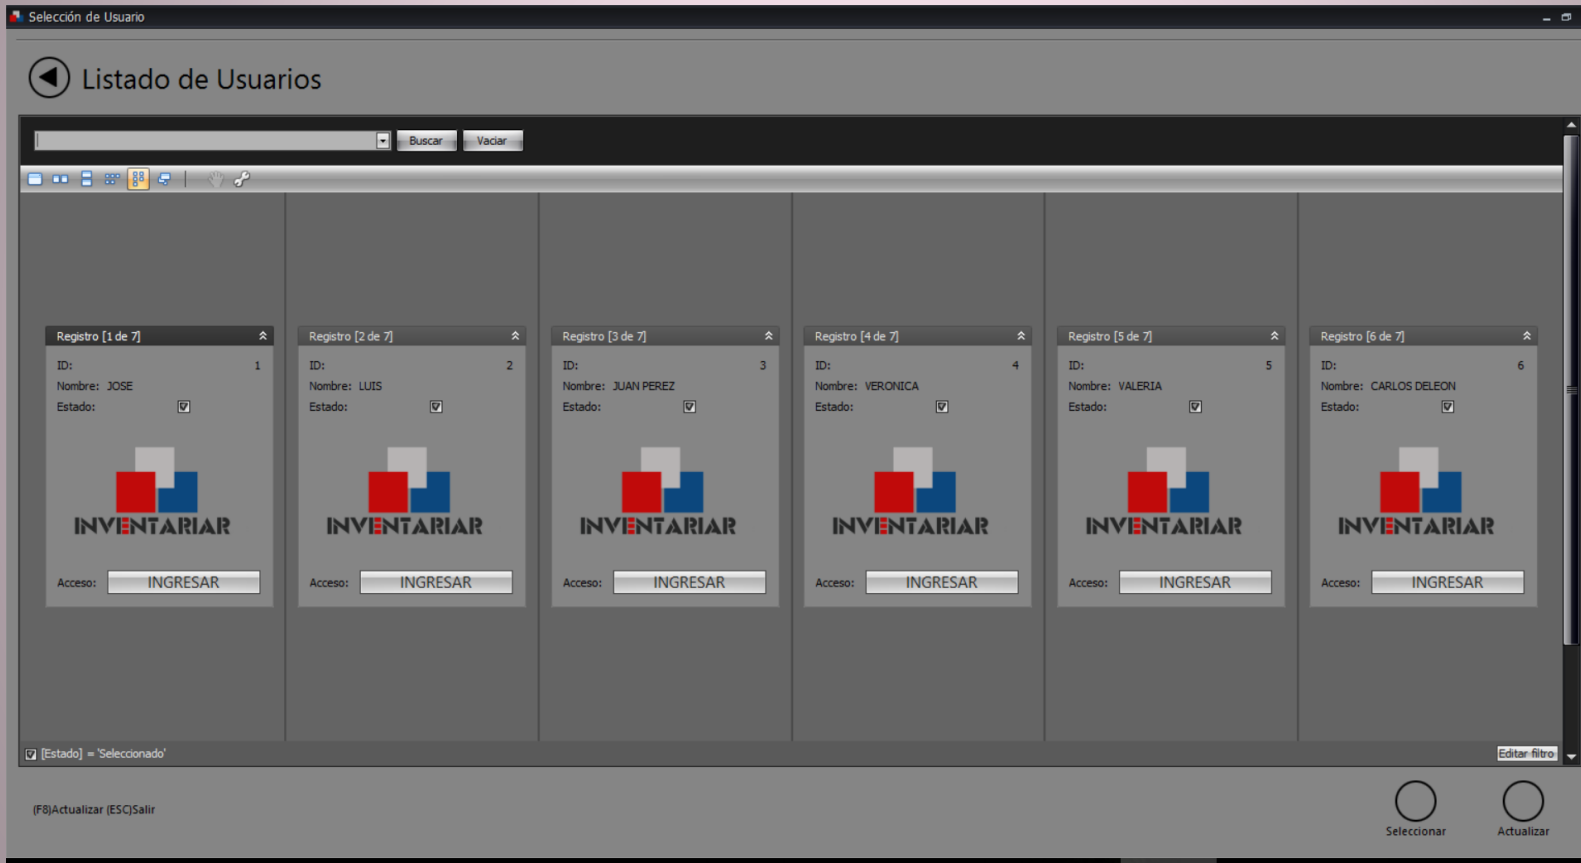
Selección de Usuario

Listado de Usuarios

Buscar Vaciar

Registro [1 de 7]
ID: 1
Nombre: JOSE
Estado:
INVENTARIAR
Acceso: INGRESAR

Registro [2 de 7]
ID: 2
Nombre: LUIS
Estado:
INVENTARIAR
Acceso: INGRESAR

Registro [3 de 7]
ID: 3
Nombre: JUAN PEREZ
Estado:
INVENTARIAR
Acceso: INGRESAR

Registro [4 de 7]
ID: 4
Nombre: VERONICA
Estado:
INVENTARIAR
Acceso: INGRESAR

Registro [5 de 7]
ID: 5
Nombre: VALERIA
Estado:
INVENTARIAR
Acceso: INGRESAR

Registro [6 de 7]
ID: 6
Nombre: CARLOS DELEON
Estado:
INVENTARIAR
Acceso: INGRESAR

[Estado] = 'Seleccionado'
Editar filtro

(F8)Actualizar (ESC)Salir

Seleccionar
Actualizar